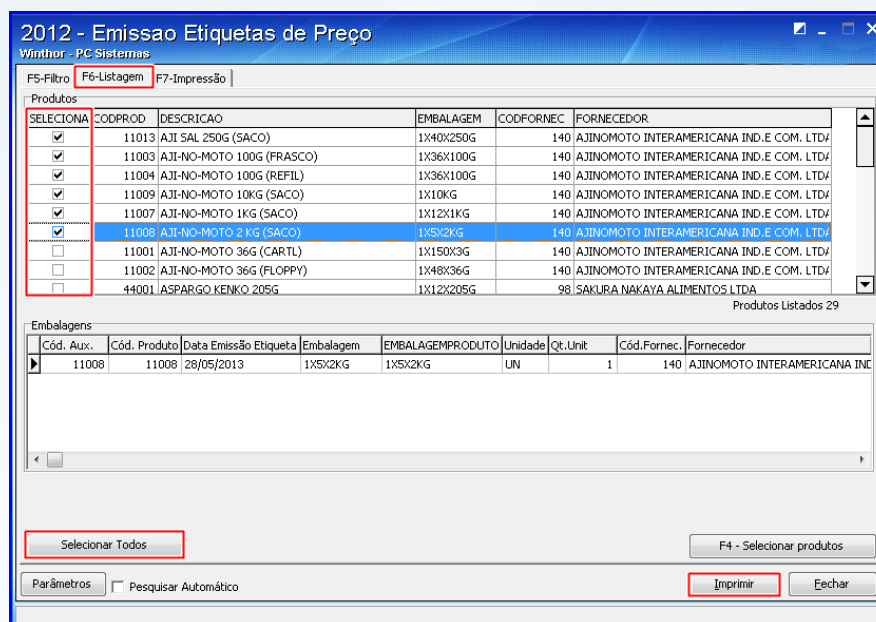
2012 - Emissao Etiquetas de Preço
Winthor - PC Sistemas

F5-Filtro | F6-Listagem | F7-Impressão

Produtos

| SELECIONA | CODPROD | DESCRICAO | EMBALAGEM | CODFORNEC | FORNECEDOR |
|---|---|---|---|---|---|
| ☑ | 11013 | AJI SAL 250G (SACO) | 1X40X250G | 140 | AJINOMOTO INTERAMERICANA IND.E COM. LTDA |
| ☑ | 11003 | AJI-NO-MOTO 100G (FRASCO) | 1X36X100G | 140 | AJINOMOTO INTERAMERICANA IND.E COM. LTDA |
| ☑ | 11004 | AJI-NO-MOTO 100G (REFIL) | 1X36X100G | 140 | AJINOMOTO INTERAMERICANA IND.E COM. LTDA |
| ☑ | 11009 | AJI-NO-MOTO 10KG (SACO) | 1X10KG | 140 | AJINOMOTO INTERAMERICANA IND.E COM. LTDA |
| ☑ | 11007 | AJI-NO-MOTO 1KG (SACO) | 1X12X1KG | 140 | AJINOMOTO INTERAMERICANA IND.E COM. LTDA |
| ☑ | 11008 | AJI-NO-MOTO 2 KG (SACO) | 1X5X2KG | 140 | AJINOMOTO INTERAMERICANA IND.E COM. LTDA |
| ☐ | 11001 | AJI-NO-MOTO 36G (CARTL) | 1X150X3G | 140 | AJINOMOTO INTERAMERICANA IND.E COM. LTDA |
| ☐ | 11002 | AJI-NO-MOTO 36G (FLOPPY) | 1X48X36G | 140 | AJINOMOTO INTERAMERICANA IND.E COM. LTDA |
| ☐ | 44001 | ASPARGO KENKO 205G | 1X12X205G | 98 | SAKURA NAKAYA ALIMENTOS LTDA |

Produtos Listados 29

Embalagens

| Cód. Aux. | Cód. Produto | Data Emissão Etiqueta | Embalagem | EMBALAGEMPRODUTO | Unidade | Qt.Unit | Cód.Fornec. | Fornecedor |
|---|---|---|---|---|---|---|---|---|
| 11008 | 11008 | 28/05/2013 | 1X5X2KG | 1X5X2KG | UN | 1 | 140 | AJINOMOTO INTERAMERICANA IND |

Selecionar Todos

F4 - Selecionar produtos

Parâmetros

☐ Pesquisar Automático

Imprimir

Fechar